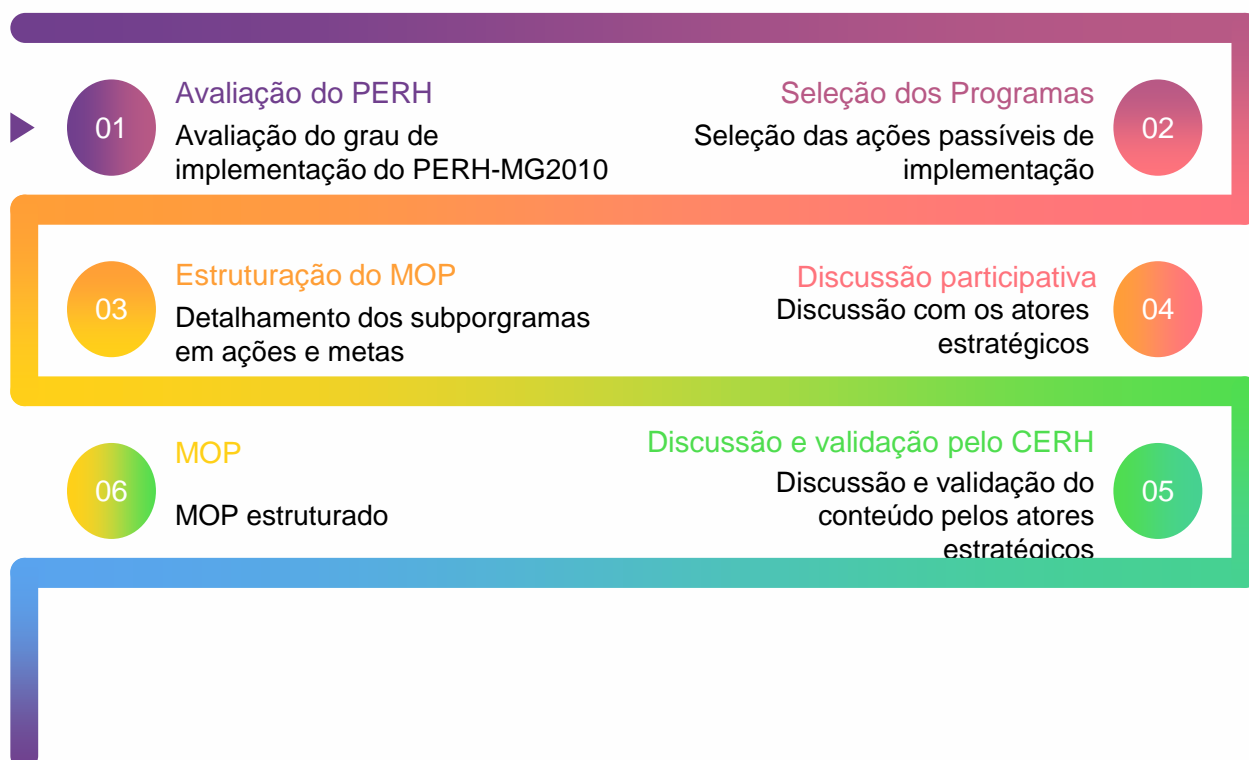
01

Avaliação do PERH

Avaliação do grau de implementação do PERH-MG2010

Seleção dos Programas

Seleção das ações passíveis de implementação

02

03

Estruturação do MOP

Detalhamento dos subporgramas em ações e metas

Discussão participativa

Discussão com os atores estratégicos

04

06

MOP

MOP estruturado

Discussão e validação pelo CERH

Discussão e validação do conteúdo pelos atores estratégicos

05